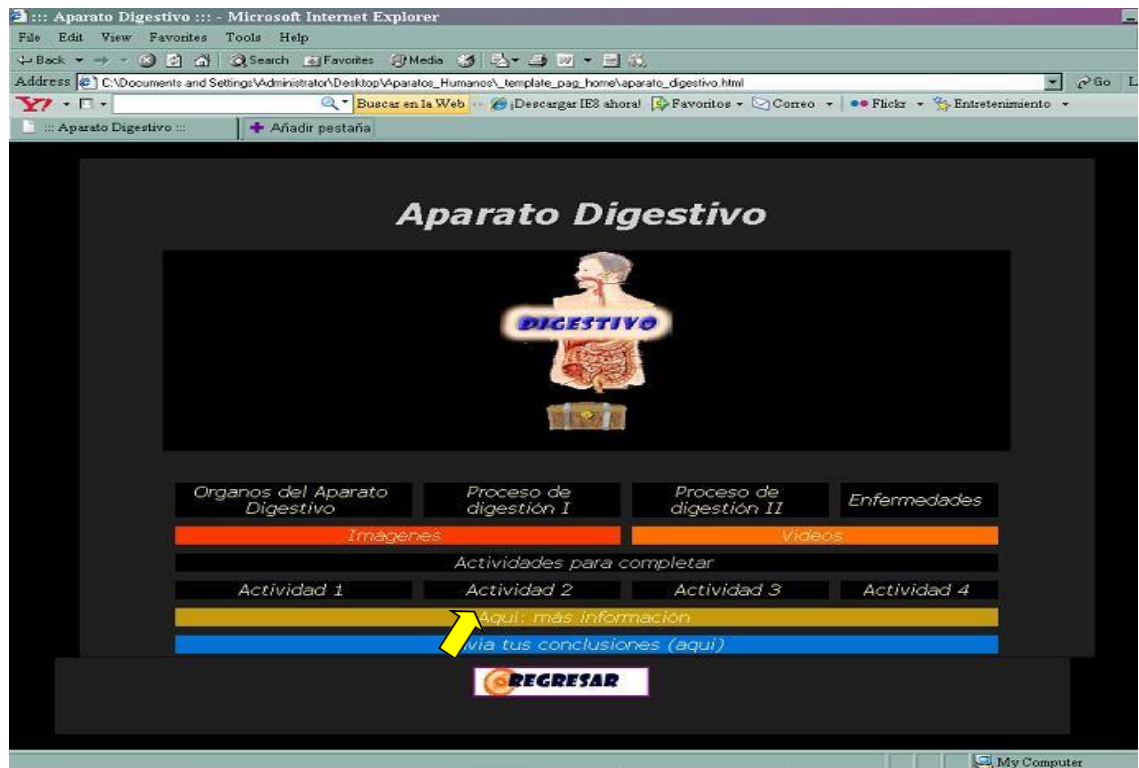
::: Aparato Digestivo ::: - Microsoft Internet Explorer

File Edit View Favorites Tools Help

Back Search Favorites Media

Address C:\Documents and Settings\Administrator\Desktop\Aparatos_Humanos\_template_pag_home\aparato_digestivo.html Go

Buscar en la Web ¡Descargar IE8 ahora! Favoritos Correo Flickr Entretenimiento

::: Aparato Digestivo ::: Añadir pestaña

Aparato Digestivo

DIGESTIVO

| Organos del Aparato Digestivo | Proceso de digestión I | Proceso de digestión II | Enfermedades |
|---|---|---|---|

Imagenes Videos

Actividades para completar

| Actividad 1 | Actividad 2 | Actividad 3 | Actividad 4 |
|---|---|---|---|

Aqui: más información

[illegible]via tus conclusiones (aqui)

REGRESAR

My Computer